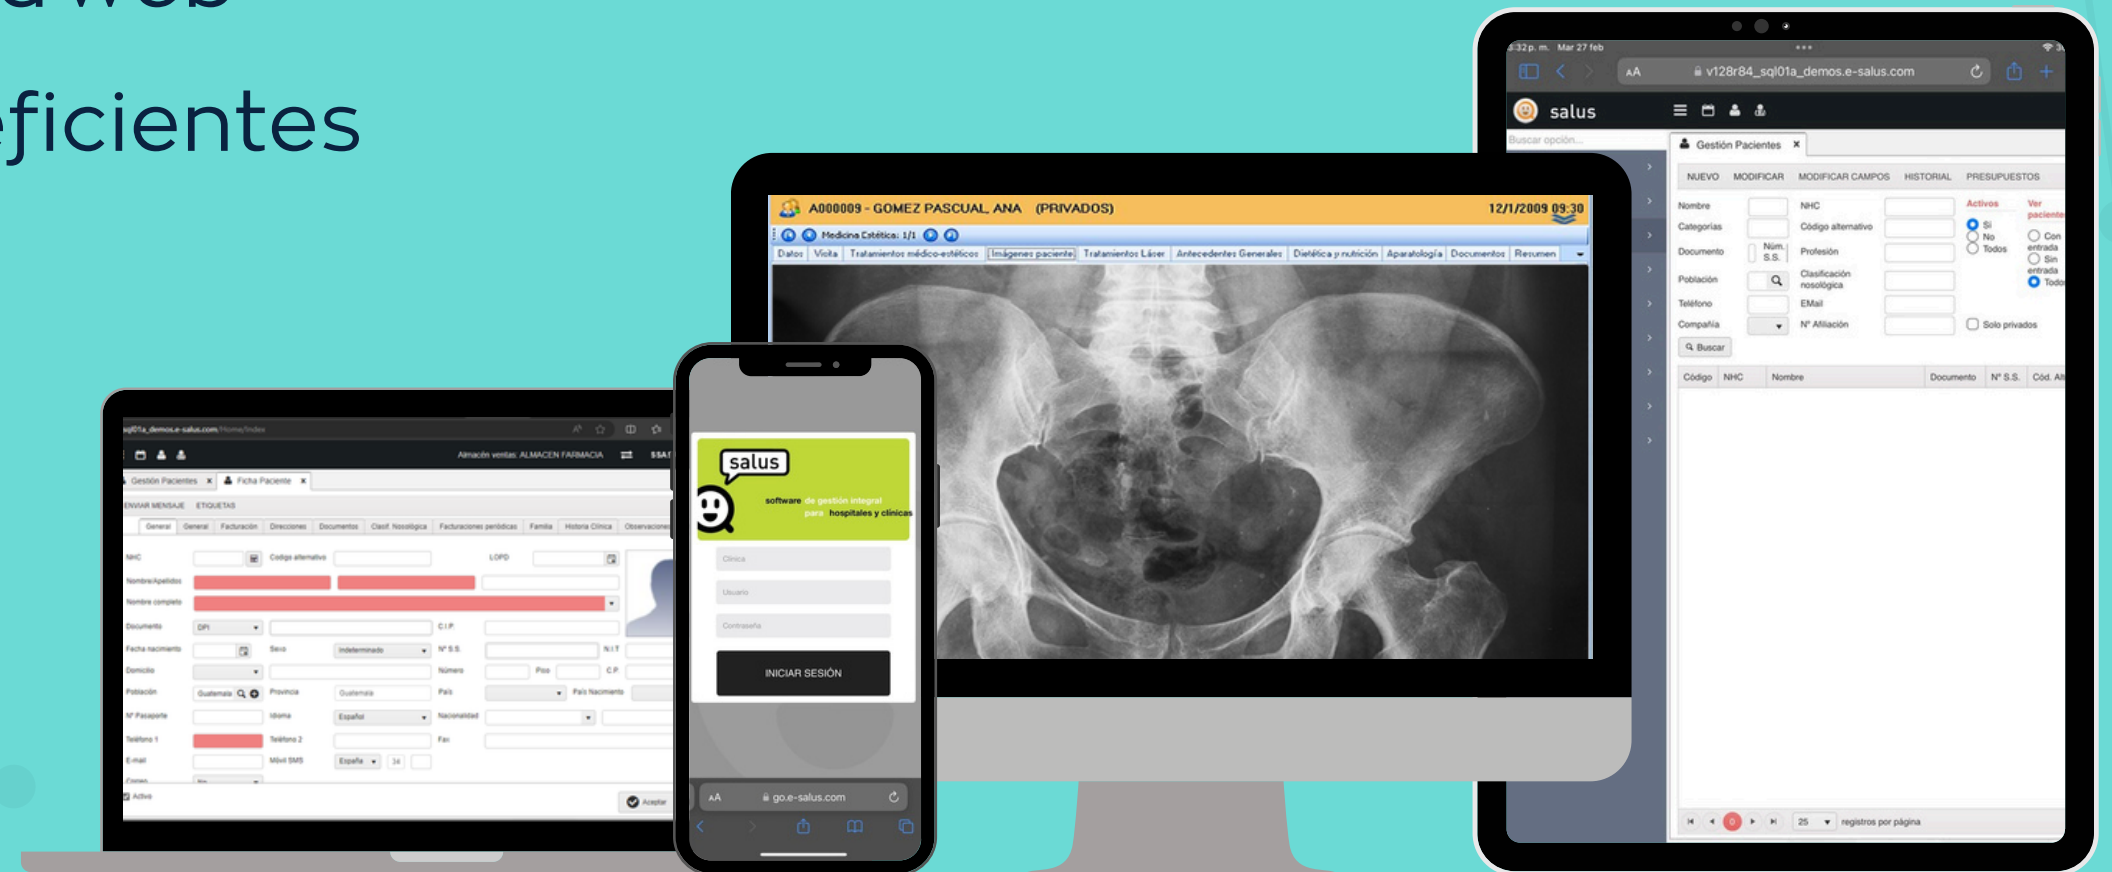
eficientes

A000009 - GOMEZ PASCUAL, ANA (PRIVADOS) 12/1/2009 09:30
Medicina Estética: 1/1
Datos | Visita | Tratamientos médico-estéticos | Imágenes paciente | Tratamientos Láser | Antecedentes Generales | Dietética y nutrición | Aparatología | Documentos | Resumen

salus
software de gestión integral para hospitales y clínicas
Clínica
Usuario
Contraseña
INICIAR SESIÓN
AA go.e-salus.com

3:32 p. m. Mar 27 feb
AA v128r84_sql01a_demos.e-salus.com
salus
Buscar opción...
Gestión Pacientes ×
NUEVO MODIFICAR MODIFICAR CAMPOS HISTORIAL PRESUPUESTOS
Nombre NHC Activos Ver pacientes
Categorías Código alternativo Si No Todos
Documento Núm. S.S. Profesión Con entrada Sin entrada Todos
Población Clasificación nosológica
Teléfono EMail
Compañía Nº Afiliación Solo privados
Buscar
Código NHC Nombre Documento Nº S.S. Cód. Alt
25 registros por página

sql01a_demos.e-salus.com/Home/Index
Almacén ventas: ALMACEN FARMACIA
Gestión Pacientes × Ficha Paciente ×
ENVIAR MENSAJE ETIQUETAS
General General Facturación Direcciones Documentos Clasif. Nosológica Facturaciones periódicas Familia Historia Clínica Observaciones
NHC Código alternativo LOPD
Nombre/Apellidos
Nombre completo
Documento DPI C.I.P.
Fecha nacimiento Sexo Indeterminado Nº S.S. N.I.T
Domicilio Número Piso C.P.
Población Guatemala Provincia Guatemala País País Nacimiento
Nº Pasaporte Idioma Español Nacionalidad
Teléfono 1 Teléfono 2 Fax
E-mail Móvil SMS España 34
Correo No
Activo Aceptar